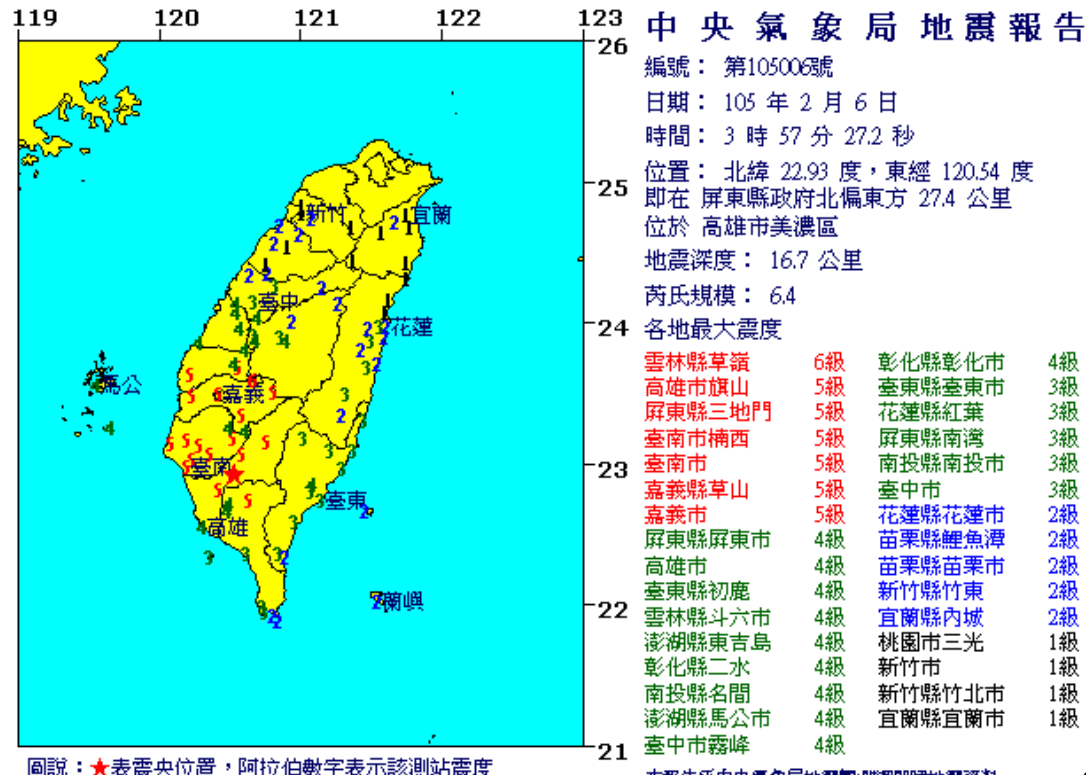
119 120 121 122 123
26
25
24
23
22
21

新竹 宜蘭 臺中 花蓮 澎湖 馬公 嘉義 臺南 臺東 高雄 蘭嶼

中央氣象局地震報告
編號： 第105006號
日期： 105 年 2 月 6 日
時間： 3 時 57 分 27.2 秒
位置： 北緯 22.93 度，東經 120.54 度
即在 屏東縣政府北偏東方 27.4 公里
位於 高雄市美濃區
地震深度： 16.7 公里
芮氏規模： 6.4
各地最大震度

| | | | |
|---|---|---|---|
| 雲林縣草嶺 | 6級 | 彰化縣彰化市 | 4級 |
| 高雄市旗山 | 5級 | 臺東縣臺東市 | 3級 |
| 屏東縣三地門 | 5級 | 花蓮縣紅葉 | 3級 |
| 臺南市楠西 | 5級 | 屏東縣南灣 | 3級 |
| 臺南市 | 5級 | 南投縣南投市 | 3級 |
| 嘉義縣草山 | 5級 | 臺中市 | 3級 |
| 嘉義市 | 5級 | 花蓮縣花蓮市 | 2級 |
| 屏東縣屏東市 | 4級 | 苗栗縣鯉魚潭 | 2級 |
| 高雄市 | 4級 | 苗栗縣苗栗市 | 2級 |
| 臺東縣初鹿 | 4級 | 新竹縣竹東 | 2級 |
| 雲林縣斗六市 | 4級 | 宜蘭縣內城 | 2級 |
| 澎湖縣東吉島 | 4級 | 桃園市三光 | 1級 |
| 彰化縣二水 | 4級 | 新竹市 | 1級 |
| 南投縣名間 | 4級 | 新竹縣竹北市 | 1級 |
| 澎湖縣馬公市 | 4級 | 宜蘭縣宜蘭市 | 1級 |
| 臺中市霧峰 | 4級 | | |

圖說：★表震央位置，阿拉伯數字表示該測站震度
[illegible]